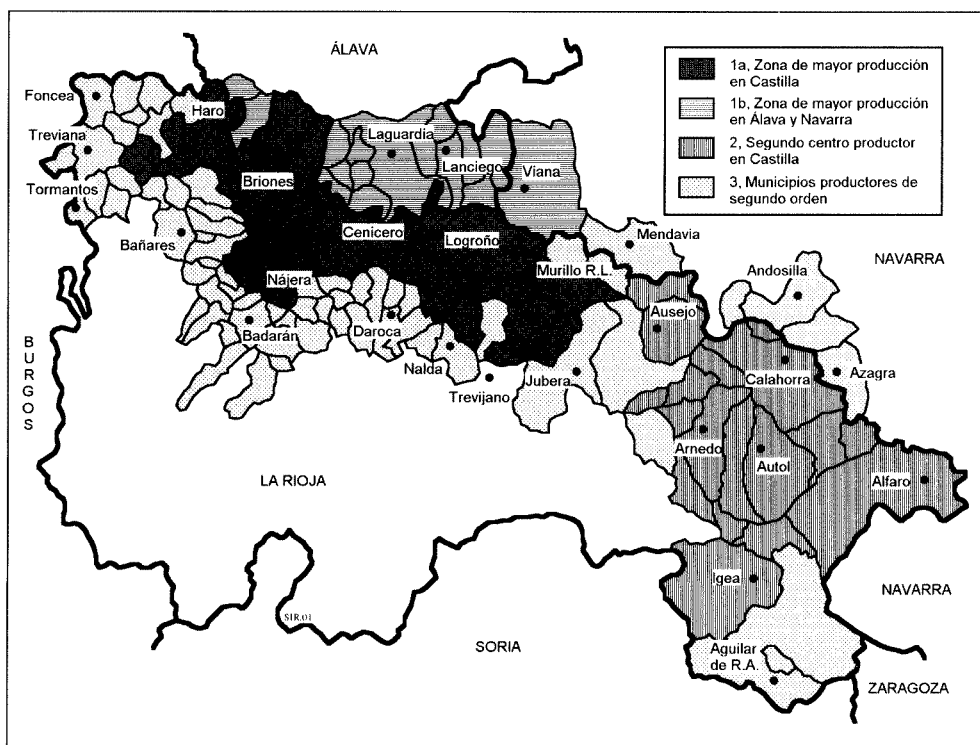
ÁLAVA

1a, Zona de mayor producción en Castilla
1b, Zona de mayor producción en Álava y Navarra
2, Segundo centro productor en Castilla
3, Municipios productores de segundo orden

Foncea
Haro
Treviana
Tormantos
Laguardia
Lanciego
Viana
Briones
Bañares
Cenicero
Logroño
Mendavia
Nájera
Murillo R.L.
Andosilla
NAVARRA
Ausejo
Badarán
Daroca
Nalda
Trevijano
Jubera
Calahorra
Azagra
B U R G O S
Arnedo
Autol
LA RIOJA
Alfaro
Igea
NAVARRA
SIR.01
SORIA
Aguilar de R.A.
ZARAGOZA